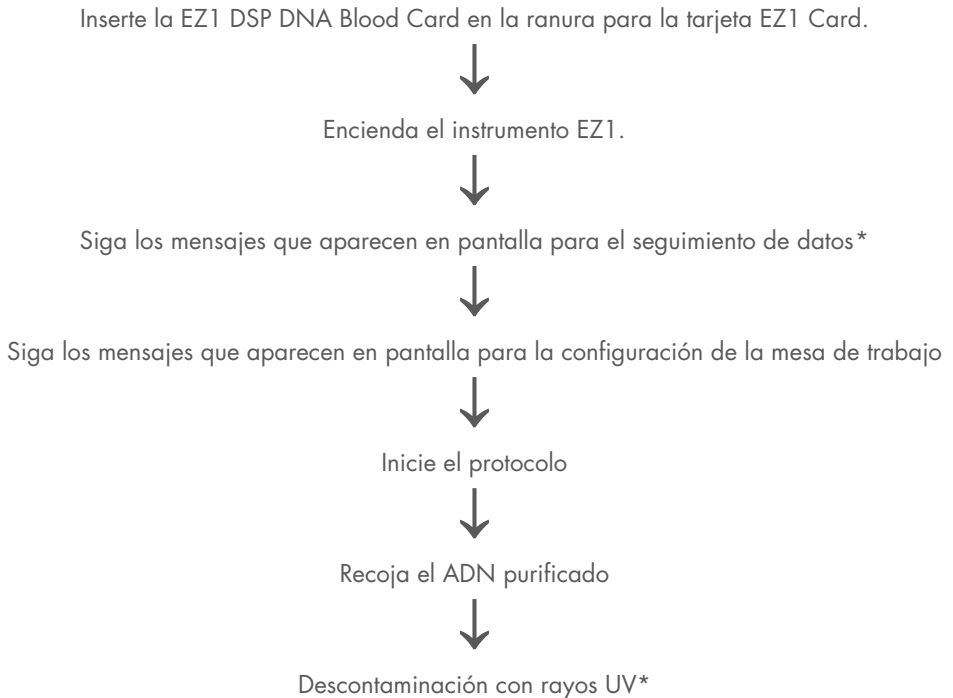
Inserte la EZ1 DSP DNA Blood Card en la ranura para la tarjeta EZ1 Card.

Encienda el instrumento EZ1.

Siga los mensajes que aparecen en pantalla para el seguimiento de datos*

Siga los mensajes que aparecen en pantalla para la configuración de la mesa de trabajo

Inicie el protocolo

Recoja el ADN purificado

Descontaminación con rayos UV*